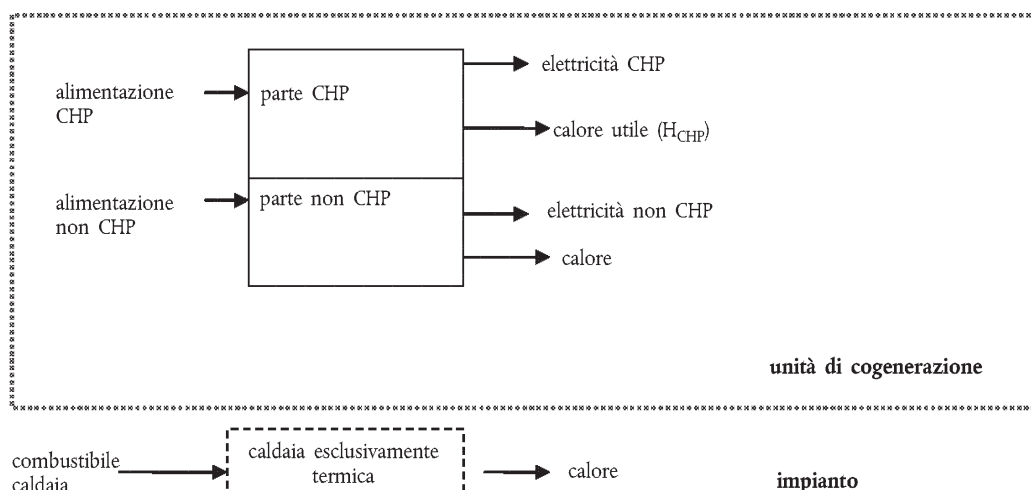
alimentazione CHP

parte CHP

elettricità CHP

calore utile ($H_{CHP}$)

alimentazione non CHP

parte non CHP

elettricità non CHP

calore

unità di cogenerazione

combustibile caldaia

caldaia esclusivamente termica

calore

impianto